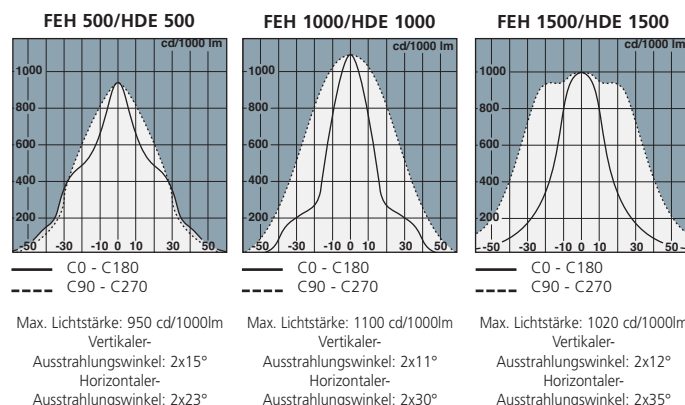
FEH 500/HDE 500

cd/1000 lm

1000
800
600
400
200
-50 -30 -10 0 10 30 50

C0 - C180
C90 - C270

Max. Lichtstärke: 950 cd/1000lm
Vertikaler-
Ausstrahlungswinkel: 2x15°
Horizontaler-
Ausstrahlungswinkel: 2x23°

FEH 1000/HDE 1000

cd/1000 lm

1000
800
600
400
200
-50 -30 -10 0 10 30 50

C0 - C180
C90 - C270

Max. Lichtstärke: 1100 cd/1000lm
Vertikaler-
Ausstrahlungswinkel: 2x11°
Horizontaler-
Ausstrahlungswinkel: 2x30°

FEH 1500/HDE 1500

cd/1000 lm

1000
800
600
400
200
-50 -30 -10 0 10 30 50

C0 - C180
C90 - C270

Max. Lichtstärke: 1020 cd/1000lm
Vertikaler-
Ausstrahlungswinkel: 2x12°
Horizontaler-
Ausstrahlungswinkel: 2x35°